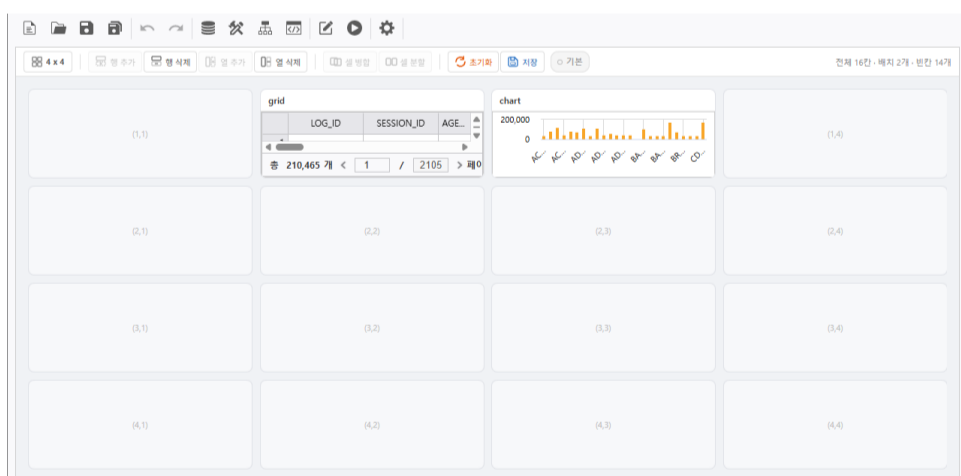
4 x 4 | 행 추가 | 행 삭제 | 열 추가 | 열 삭제 | 셀 병합 | 셀 분할 | 초기화 | 저장 | ○ 기본

전체 16칸 · 배치 2개 · 빈칸 14개

(1,1)

grid

| | LOG_ID | SESSION_ID | AGE... |
|---|---|---|---|

총 210,465 개 < 1 / 2105 > 페이

chart

200,000
0
AC... AC... AD... AD... AD... BA... BA... BR... CO...

(1,4)

(2,1) (2,2) (2,3) (2,4)

(3,1) (3,2) (3,3) (3,4)

(4,1) (4,2) (4,3) (4,4)